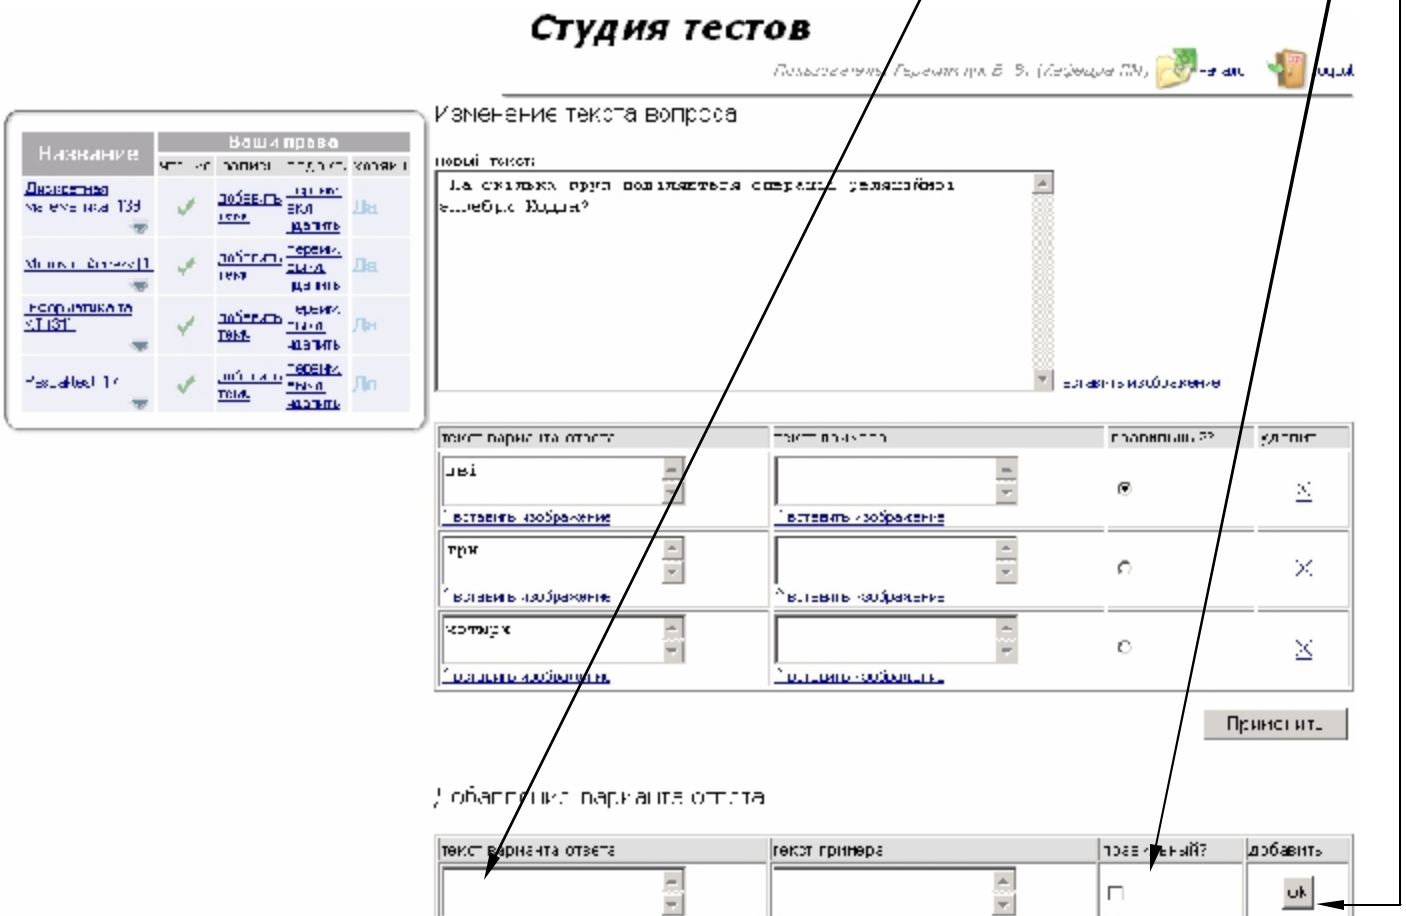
Студия тестов

Пользователь: Терентьев Б. Э. (Кафедра ВМ) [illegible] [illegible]

Изменение текста вопроса

новый текст:

На сколько групп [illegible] операции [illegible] алгебры Буля?

вставить изображение

| Название | Ваши права | | | |
|---|---|---|---|---|
| | чтение | запись | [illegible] | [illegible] |
| Дискретная математика ТЗЗ | ✓ | добавить тему | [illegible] удалить | Да |
| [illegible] | ✓ | добавить тему | переименовать удалить | Да |
| Информатика ТЗЗ | ✓ | добавить тему | переименовать удалить | Да |
| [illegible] | ✓ | добавить тему | переименовать удалить | Да |

| текст варианта ответа | текст примера | правильный? | удалить |
|---|---|---|---|
| две<br>вставить изображение | вставить изображение | ◉ | X |
| три<br>вставить изображение | вставить изображение | ○ | X |
| четыре<br>вставить изображение | вставить изображение | ○ | X |

Применить

Добавление варианта ответа

| текст варианта ответа | текст примера | правильный? | добавить |
|---|---|---|---|
| | | ☐ | ok |